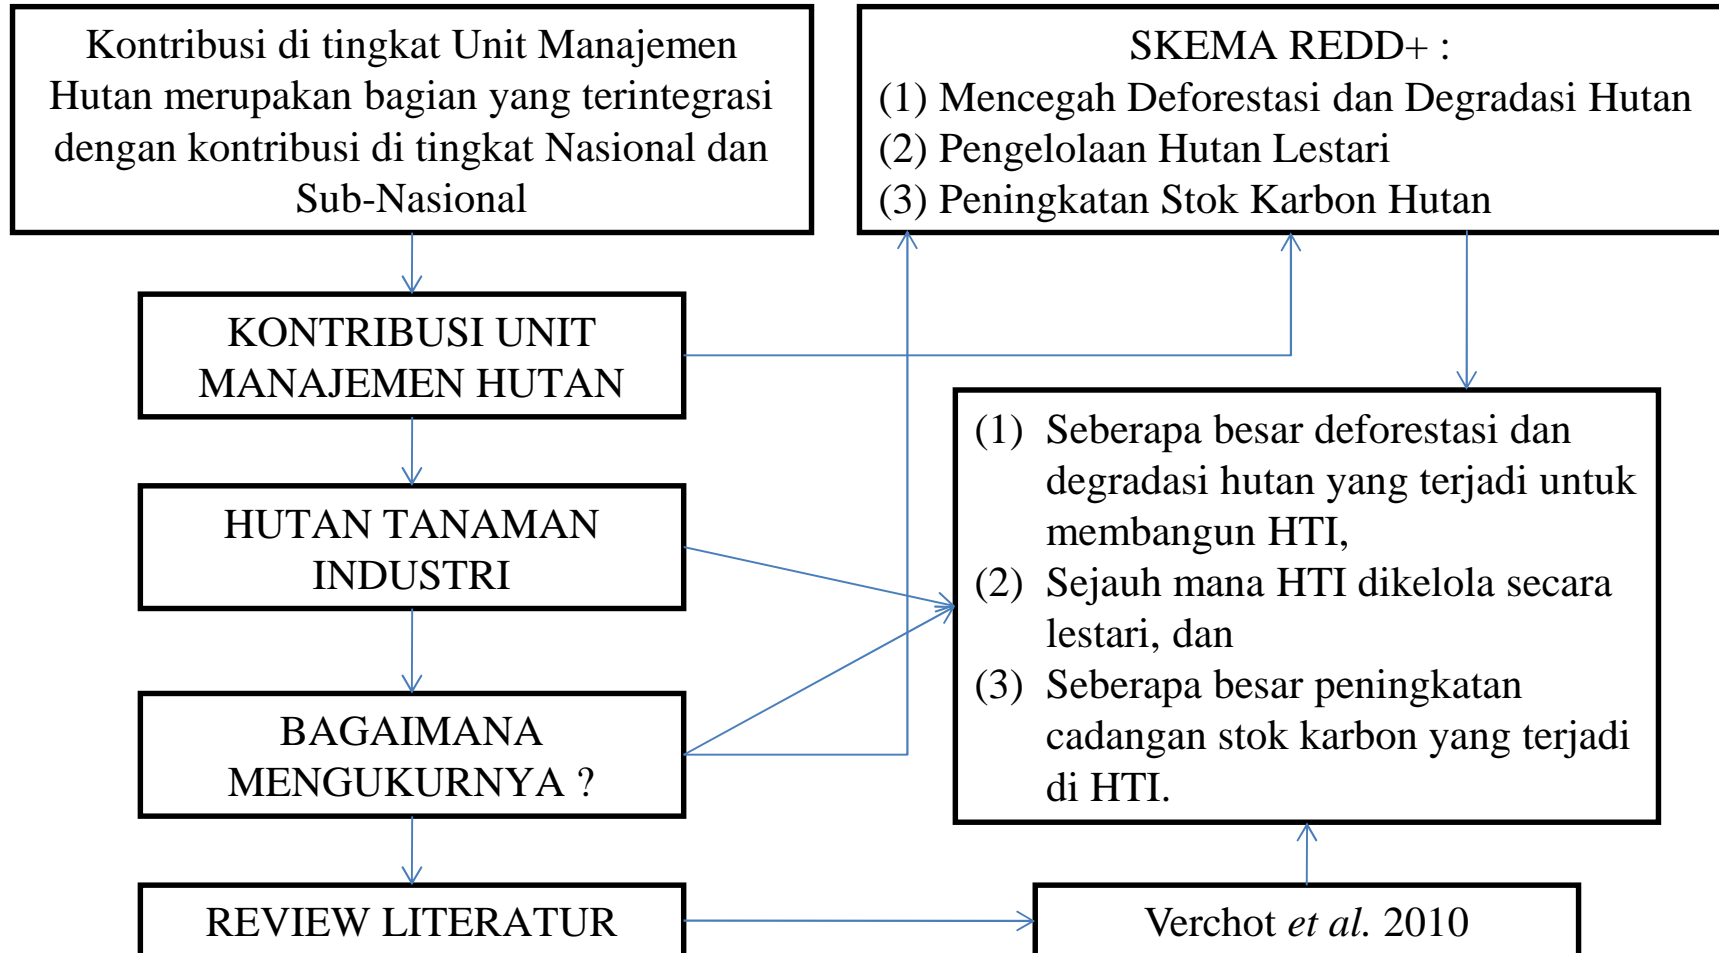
Kontribusi di tingkat Unit Manajemen Hutan merupakan bagian yang terintegrasi dengan kontribusi di tingkat Nasional dan Sub-Nasional

SKEMA REDD+ :
(1) Mencegah Deforestasi dan Degradasi Hutan
(2) Pengelolaan Hutan Lestari
(3) Peningkatan Stok Karbon Hutan

KONTRIBUSI UNIT MANAJEMEN HUTAN

HUTAN TANAMAN INDUSTRI

BAGAIMANA MENGUKURNYA ?

REVIEW LITERATUR

(1) Seberapa besar deforestasi dan degradasi hutan yang terjadi untuk membangun HTI,
(2) Sejauh mana HTI dikelola secara lestari, dan
(3) Seberapa besar peningkatan cadangan stok karbon yang terjadi di HTI.

Verchot *et al.* 2010